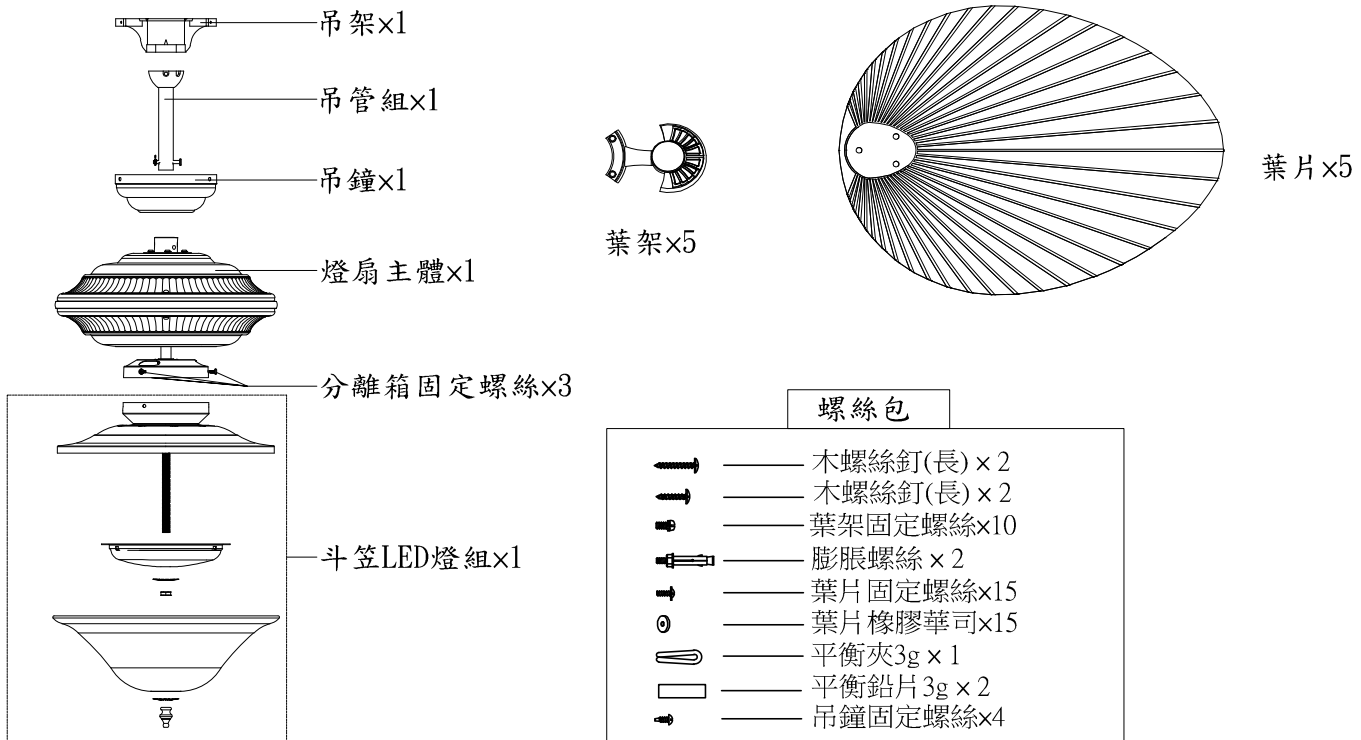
吊架×1

吊管組×1

吊鐘×1

燈扇主體×1

分離箱固定螺絲×3

斗笠LED燈組×1

葉架×5

葉片×5

螺絲包

木螺絲釘(長) × 2
木螺絲釘(長) × 2
葉架固定螺絲×10
膨脹螺絲 × 2
葉片固定螺絲×15
葉片橡膠華司×15
平衡夾3g × 1
平衡鉛片3g × 2
吊鐘固定螺絲×4